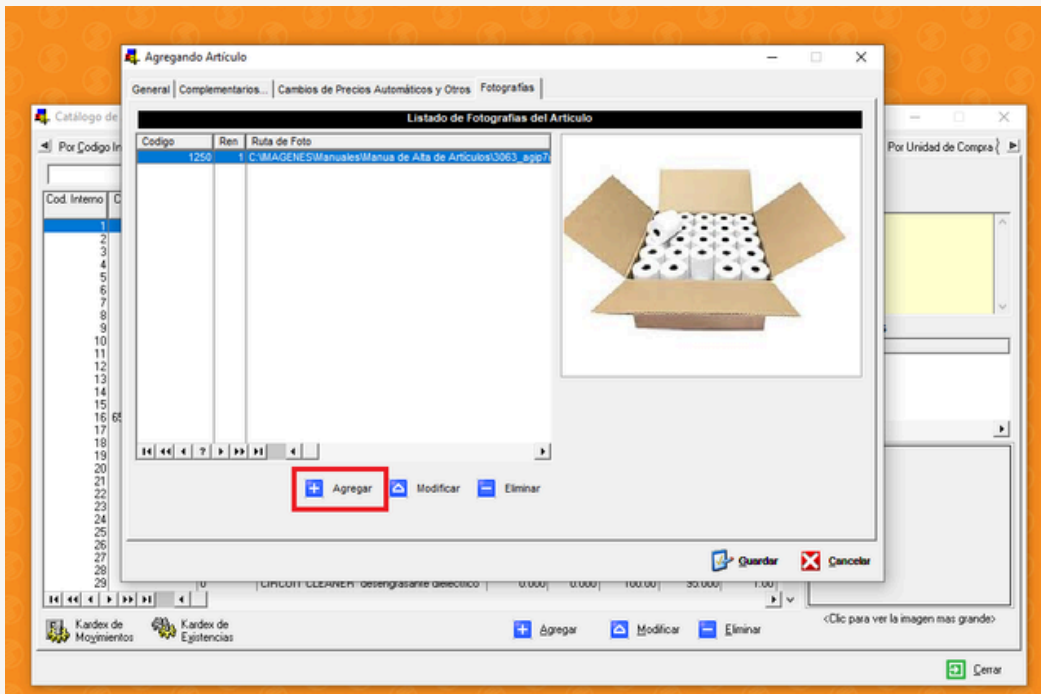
Agregando Artículo

General | Complementarios... | Cambios de Precios Automáticos y Otros | Fotografías

Listado de Fotografías del Artículo

| Codigo | Ren | Ruta de Foto |
|---|---|---|
| 1250 | 1 | C:\IMAGENES\Manuales\Manua de Alta de Articulos\3063_agip7 |

Agregar  Modificar  Eliminar

Guardar  Cancelar

Catálogo de

Por Codigo In

Cod. Interno

1
2
3
4
5
6
7
8
9
10
11
12
13
14
15
16 65
17
18
19
20
21
22
23
24
25
26
27
28
29

CIRCUIT CLEANER desengrasante dielectrico 0.000 0.000 100.00 95.000 1.00

Por Unidad de Compra

<Clic para ver la imagen mas grande>

Kardex de Movimientos  Kardex de Existencias

Agregar  Modificar  Eliminar

Cerrar